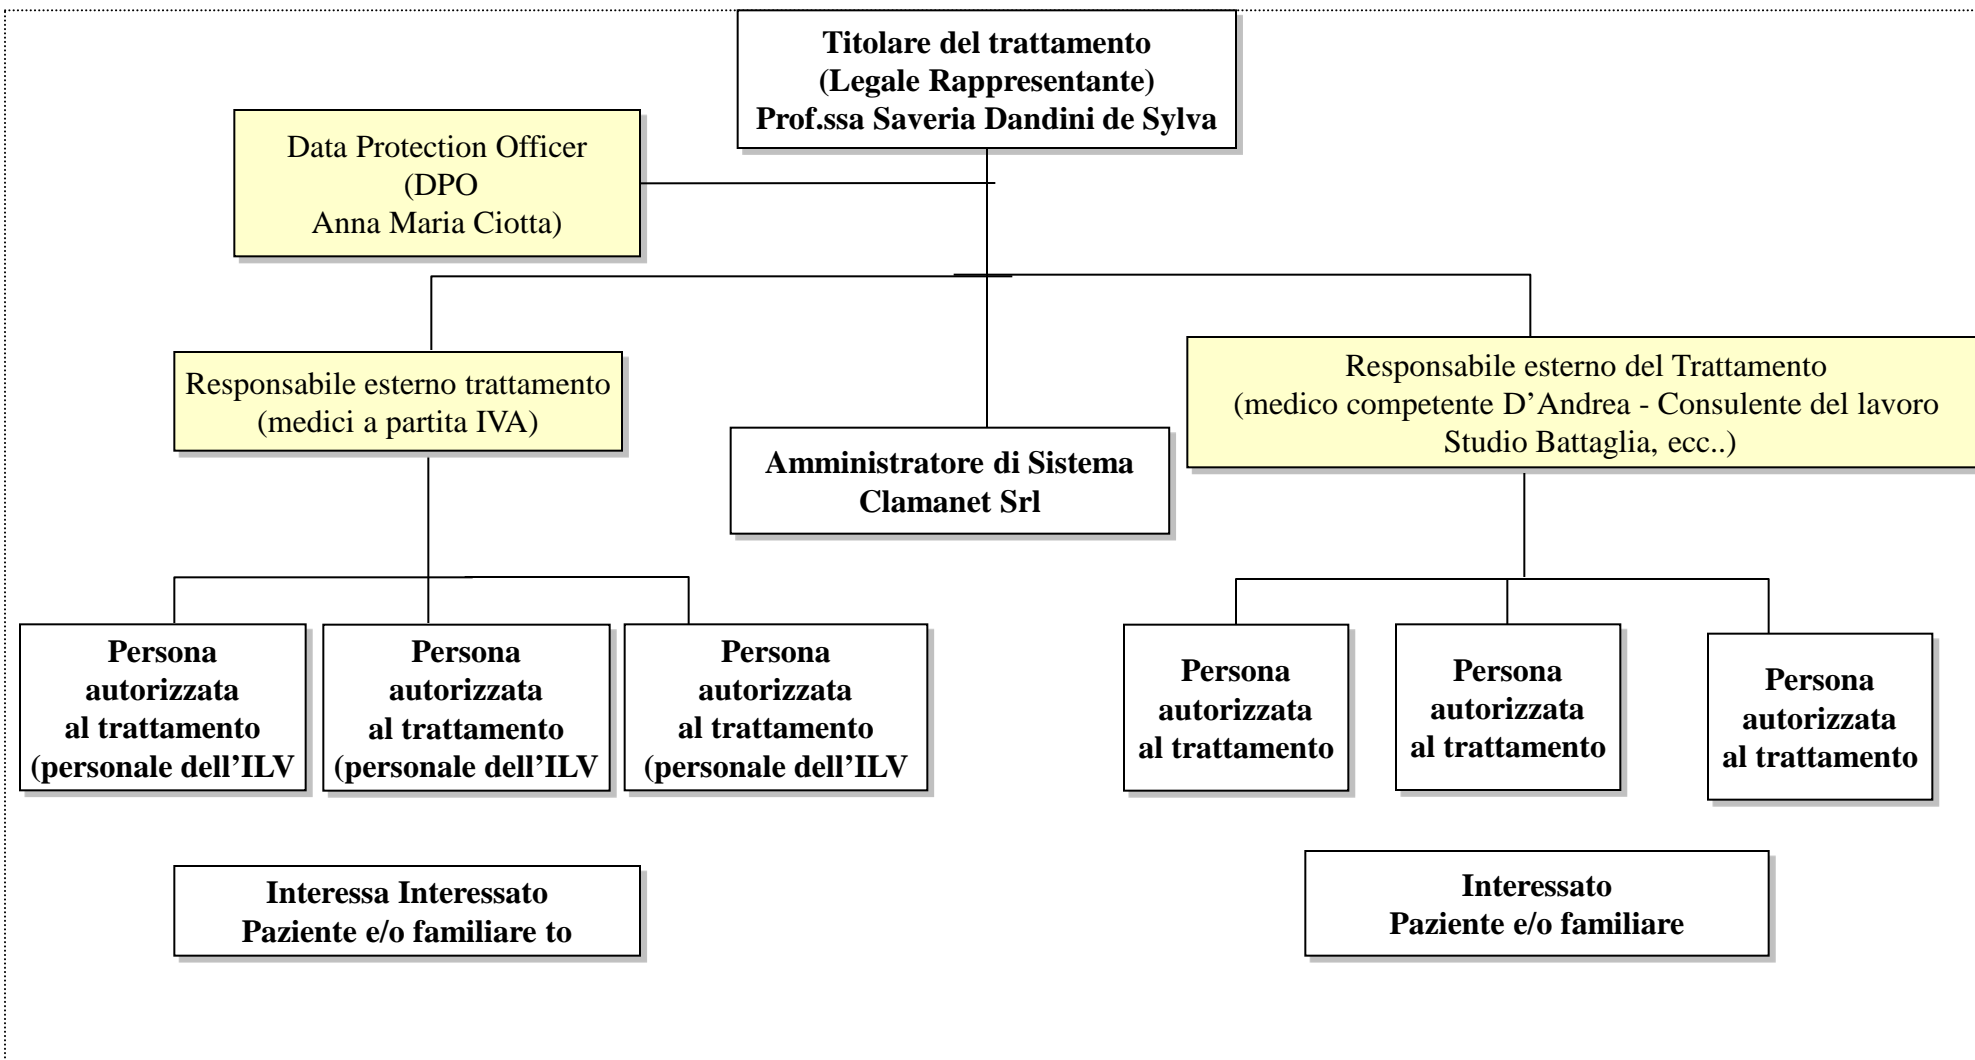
Titolare del trattamento
(Legale Rappresentante)
Prof.ssa Saveria Dandini de Sylva

Data Protection Officer
(DPO
Anna Maria Ciotta)

Responsabile esterno trattamento
(medici a partita IVA)

Amministratore di Sistema
Clamanet Srl

Responsabile esterno del Trattamento
(medico competente D'Andrea - Consulente del lavoro
Studio Battaglia, ecc..)

Persona
autorizzata
al trattamento
(personale dell'ILV

Persona
autorizzata
al trattamento
(personale dell'ILV

Persona
autorizzata
al trattamento
(personale dell'ILV

Persona
autorizzata
al trattamento

Persona
autorizzata
al trattamento

Persona
autorizzata
al trattamento

Interessa Interessato
Paziente e/o familiare to

Interessato
Paziente e/o familiare